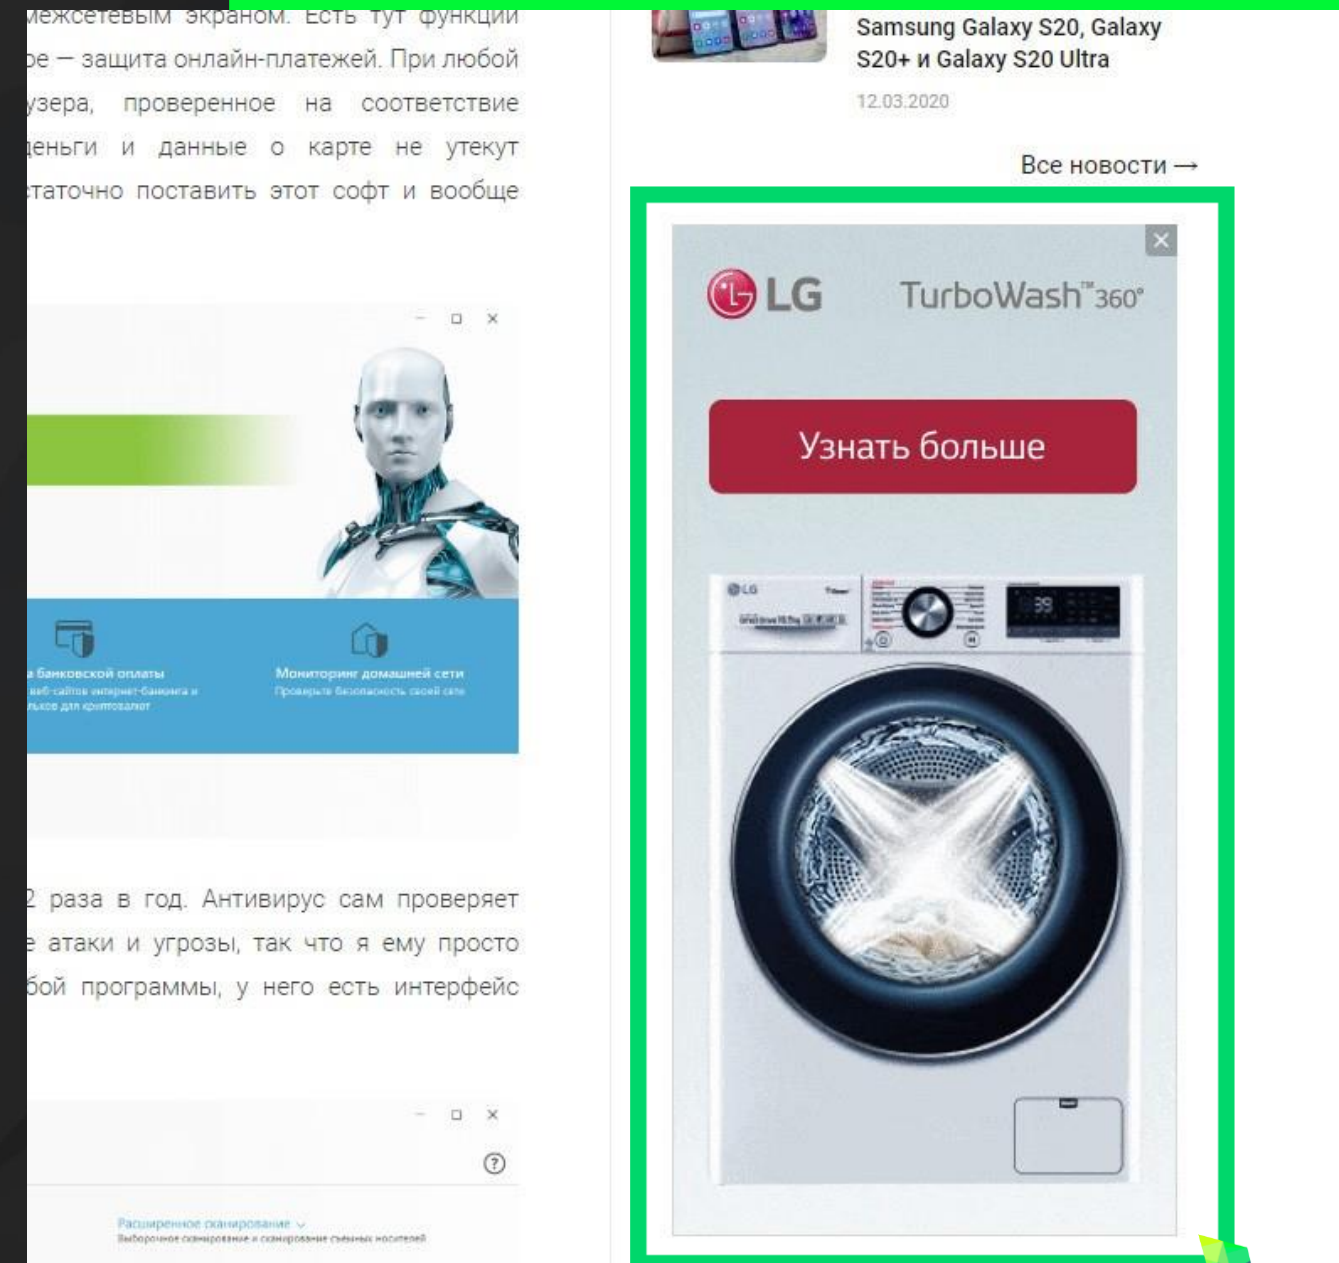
межсетевым экраном. Есть тут функции ре — защита онлайн-платежей. При любой узера, проверенное на соответствие деньги и данные о карте не утекут статочно поставить этот софт и вообще

а банковской оплаты
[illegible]

Мониторинг домашней сети
Проверьте безопасность своей сети

2 раза в год. Антивирус сам проверяет е атаки и угрозы, так что я ему просто бой программы, у него есть интерфейс

Расширенное сканирование
Выборочное сканирование и сканирование съемных носителей

Samsung Galaxy S20, Galaxy S20+ и Galaxy S20 Ultra

12.03.2020

Все новости →

LG TurboWash™360°

Узнать больше